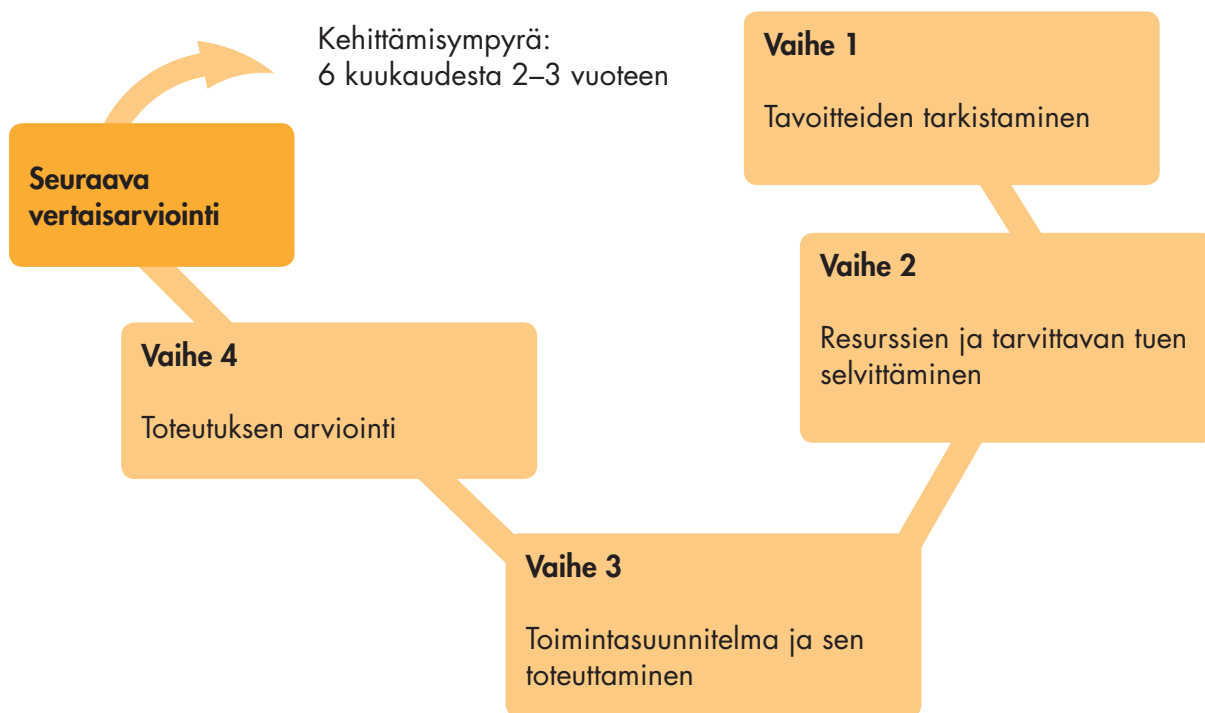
Kehittämisympyrä:
6 kuukaudesta 2–3 vuoteen

Vaihe 1

Tavoitteiden tarkistaminen

Vaihe 2

Resurssien ja tarvittavan tuen selvittäminen

Vaihe 3

Toimintasuunnitelma ja sen toteuttaminen

Vaihe 4

Toteutuksen arviointi

Seuraava vertaisarviointi